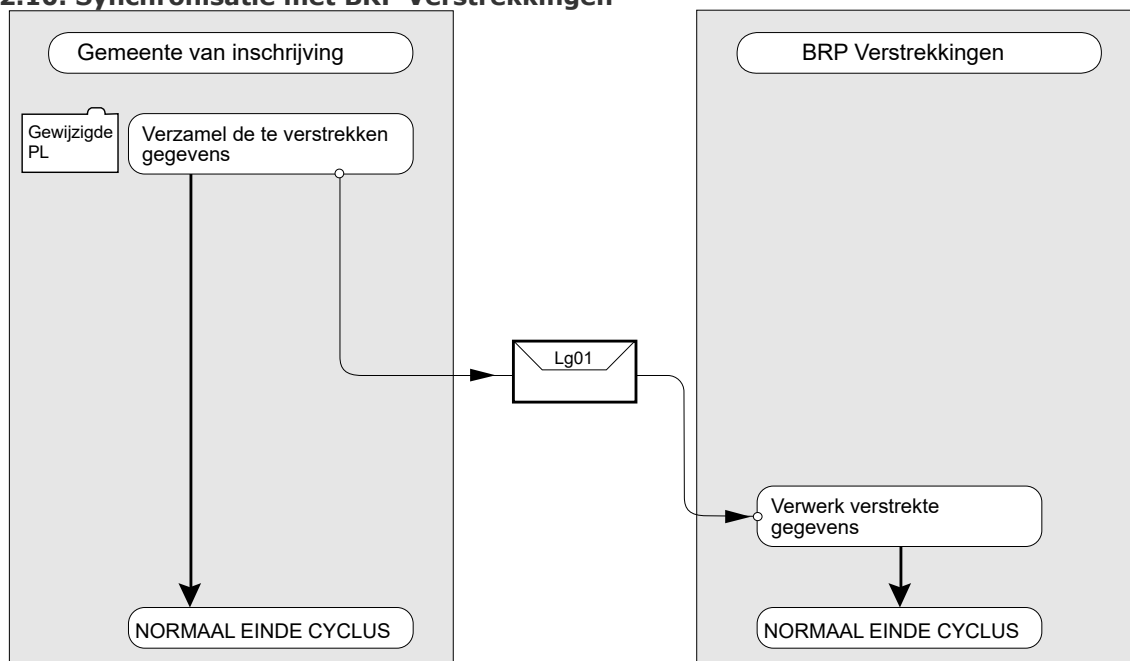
2.10. Synchronisatie met BRP-Verstrekkingen

Gemeente van inschrijving

Gewijzigde PL

Verzamel de te verstrekken gegevens

NORMAAL EINDE CYCLUS

Lg01

BRP Verstrekkingen

Verwerk verstrekte gegevens

NORMAAL EINDE CYCLUS